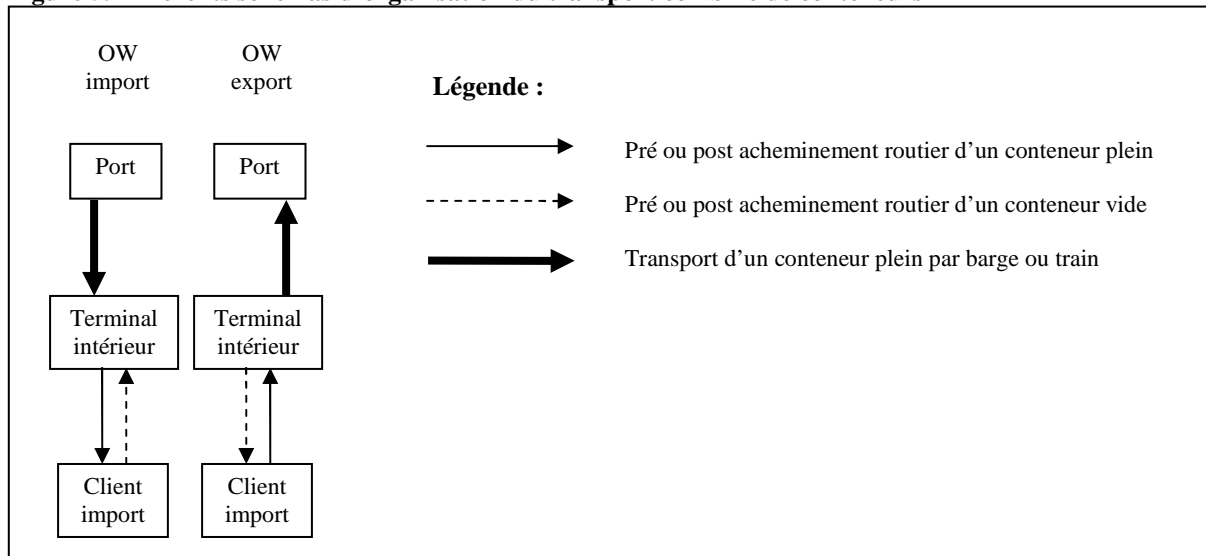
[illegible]

OW import

OW export

Port

Port

Terminal intérieur

Terminal intérieur

Client import

Client import

**Légende :**

Pré ou post acheminement routier d'un conteneur plein

Pré ou post acheminement routier d'un conteneur vide

Transport d'un conteneur plein par barge ou train